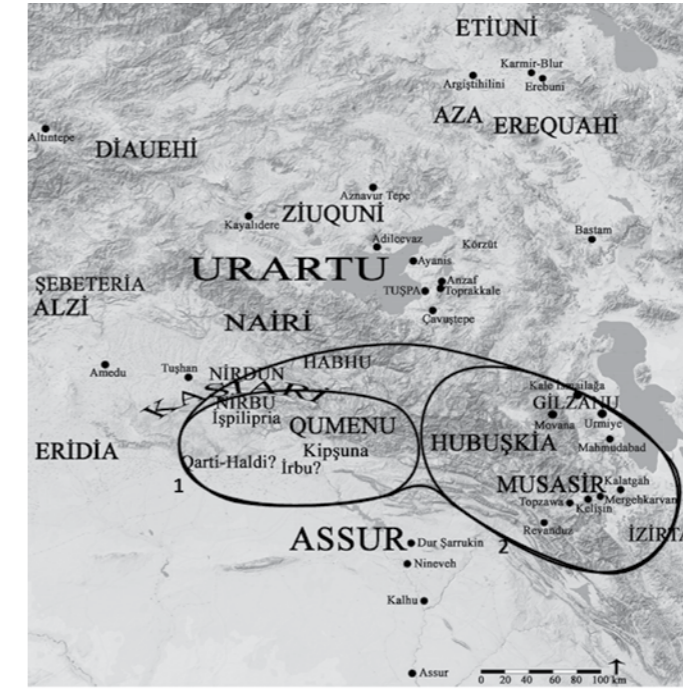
ETIUNİ
Karmir-Blur
Argiştihilini
Erebuni
AZA
EREQUAHİ
Altıntepe
DİAUEHİ
Aznavur Tepe
ZİUQUNİ
Kayalıdere
Bastam
Adilcevaz
Körzüt
URARTU
Ayanis
ŞEBETERİA
Anzaf
ALZİ
TUŞPA
Toprakkale
NAİRİ
Çavuştepe
Amedu
Tuşhan
NİRDUN
HABHU
NİRBU
KAŞİARİ
Kale Dınsilağa
GİLZANU
İşpilipria
QUMENU
Movana
Urmiye
HUBUŞKİA
Mahmudabad
ERİDİA
Kipşuna
Qarti-Haldi?
İrbu?
1
MUSASİR
Kalatgah
Topzawa
Mergehkarvan
Kelişin
Revanduz
İZİRTA
ASSUR
Dur Şarrukin
2
Nineveh
Kalhu
Assur
0 20 40 60 80 100 km